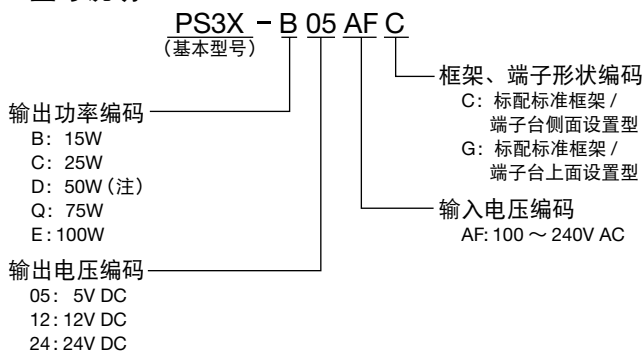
PS3X － B 05 AF C
（基本型号）

框架、端子形状编码
C：标配标准框架 / 端子台侧面设置型
G：标配标准框架 / 端子台上面设置型

输出功率编码
B：15W
C：25W
D：50W（注）
Q：75W
E：100W

输入电压编码
AF: 100 ～ 240V AC

输出电压编码
05： 5V DC
12：12V DC
24：24V DC